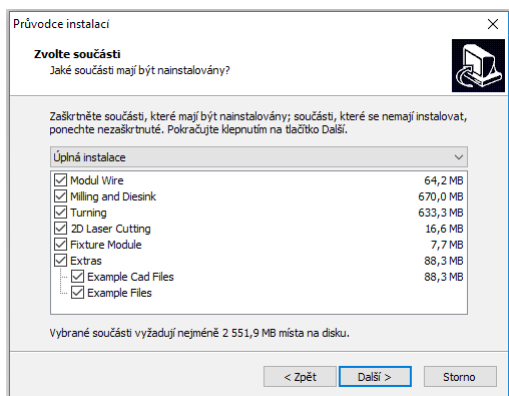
Průvodce instalací

Zvolte součásti
Jaké součásti mají být nainstalovány?

Zaškrtněte součásti, které mají být nainstalovány; součásti, které se nemají instalovat, ponechte nezaškrtnuté. Pokračujte klepnutím na tlačítko Další.

Úplná instalace

| | |
|---|---|
| Modul Wire | 64,2 MB |
| Milling and Diesink | 670,0 MB |
| Turning | 633,3 MB |
| 2D Laser Cutting | 16,6 MB |
| Fixture Module | 7,7 MB |
| Extras | 88,3 MB |
| Example Cad Files | 88,3 MB |
| Example Files | |

Vybrané součásti vyžadují nejméně 2 551,9 MB místa na disku.

< Zpět
Další >
Storno